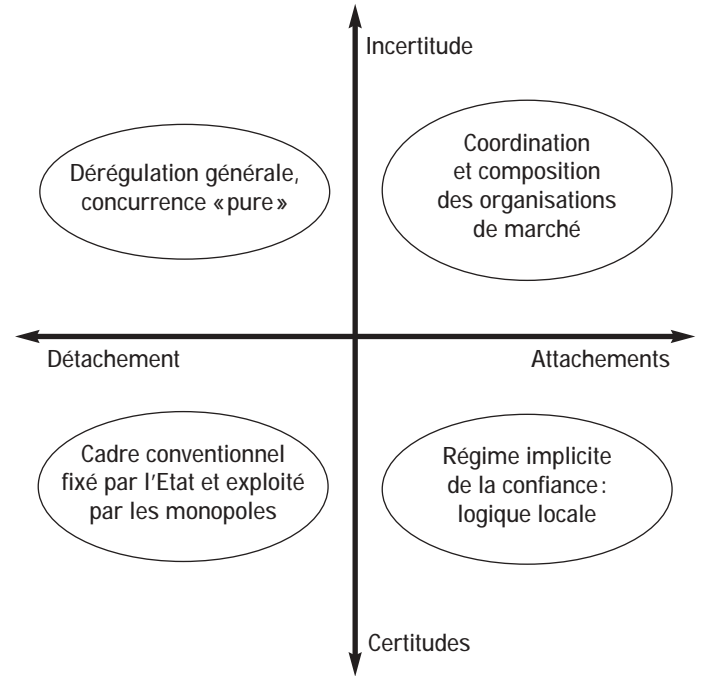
Incertitude

Dérégulation générale, concurrence «pure»

Coordination et composition des organisations de marché

Détachement

Attachements

Cadre conventionnel fixé par l'Etat et exploité par les monopoles

Régime implicite de la confiance : logique locale

Certitudes